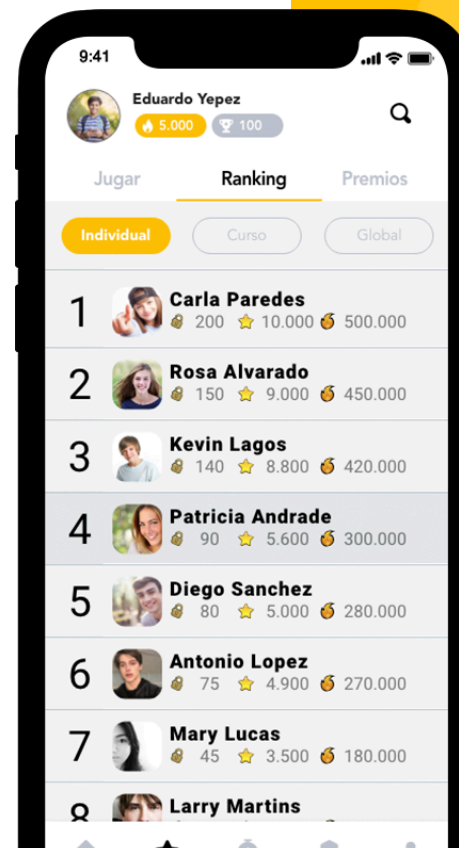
9:41

Eduardo Yepez
5.000 100

Jugar Ranking Premios

Individual Curso Global

1 Carla Paredes
200 10.000 500.000

2 Rosa Alvarado
150 9.000 450.000

3 Kevin Lagos
140 8.800 420.000

4 Patricia Andrade
90 5.600 300.000

5 Diego Sanchez
80 5.000 280.000

6 Antonio Lopez
75 4.900 270.000

7 Mary Lucas
45 3.500 180.000

8 Larry Martins